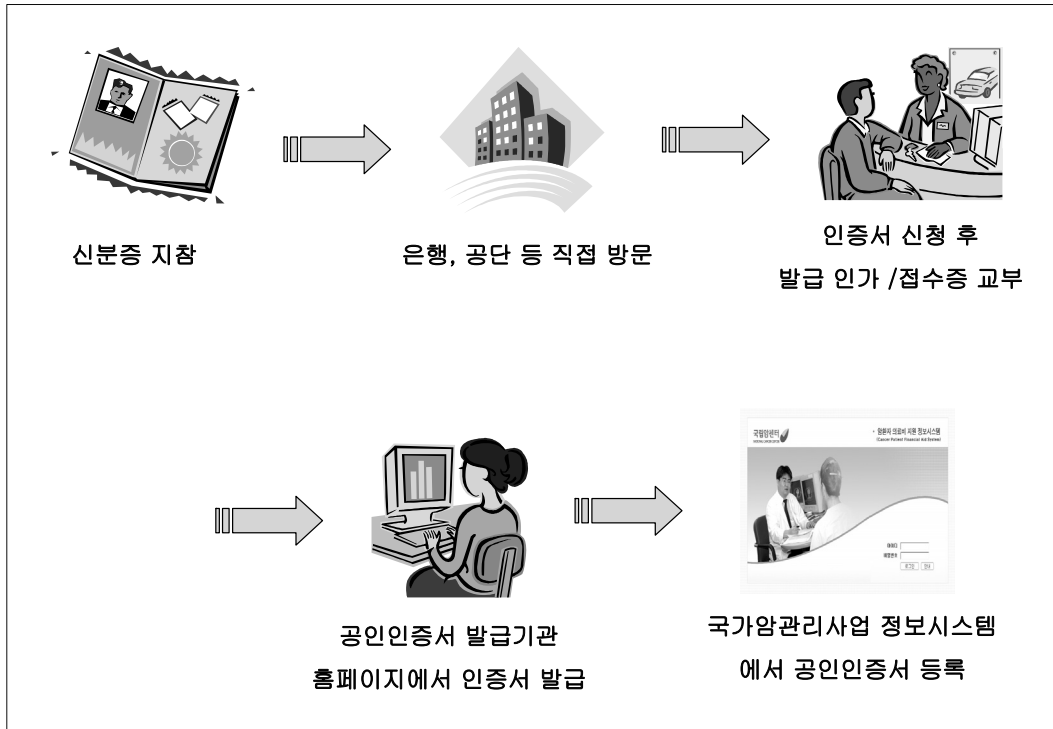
신분증 지참

은행, 공단 등 직접 방문

인증서 신청 후
발급 인가 /접수증 교부

공인인증서 발급기관
홈페이지에서 인증서 발급

국립암센터

• 암환자 의료비 지원 정보시스템
(Cancer Patient Financial Aid System)

아이디
비밀번호

국가암관리사업 정보시스템
에서 공인인증서 등록